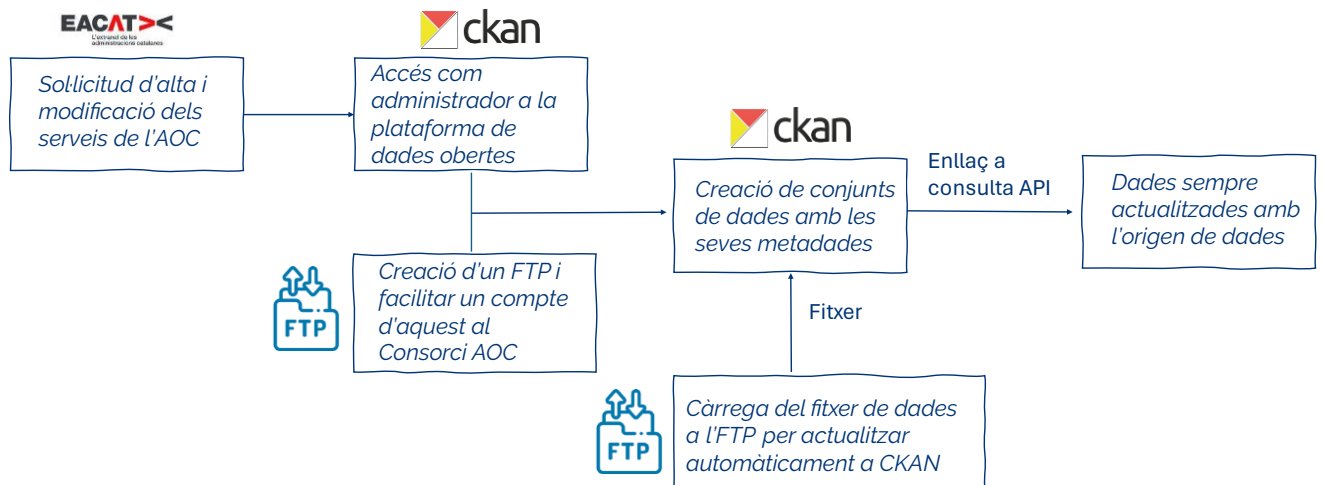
EACAT><
L'extranet de les administracions catalanes

ckan

Sol·licitud d'alta i modificació dels serveis de l'AOC

Accés com administrador a la plataforma de dades obertes

ckan

Creació de conjunts de dades amb les seves metadades

Enllaç a consulta API

Dades sempre actualitzades amb l'origen de dades

FTP

Creació d'un FTP i facilitar un compte d'aquest al Consorci AOC

Fitxer

FTP

Càrrega del fitxer de dades a l'FTP per actualitzar automàticament a CKAN